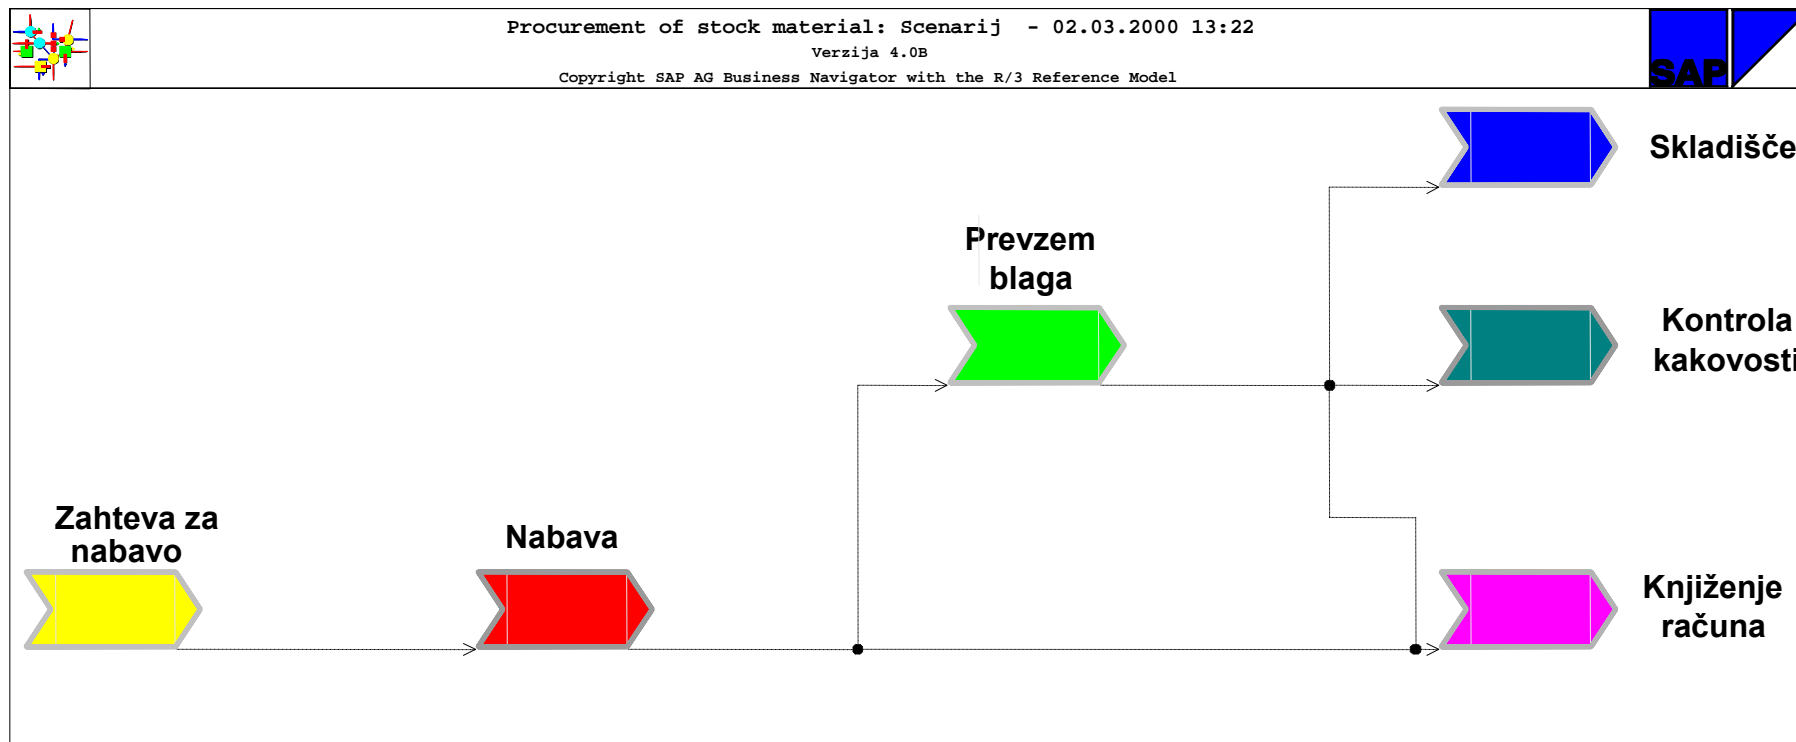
Procurement of stock material: Scenarij - 02.03.2000 13:22
Verzija 4.0B
Copyright SAP AG Business Navigator with the R/3 Reference Model

SAP

Skladišče

Prevzem blaga

Kontrola kakovosti

Zahteva za nabavo

Nabava

Knjiženje računa